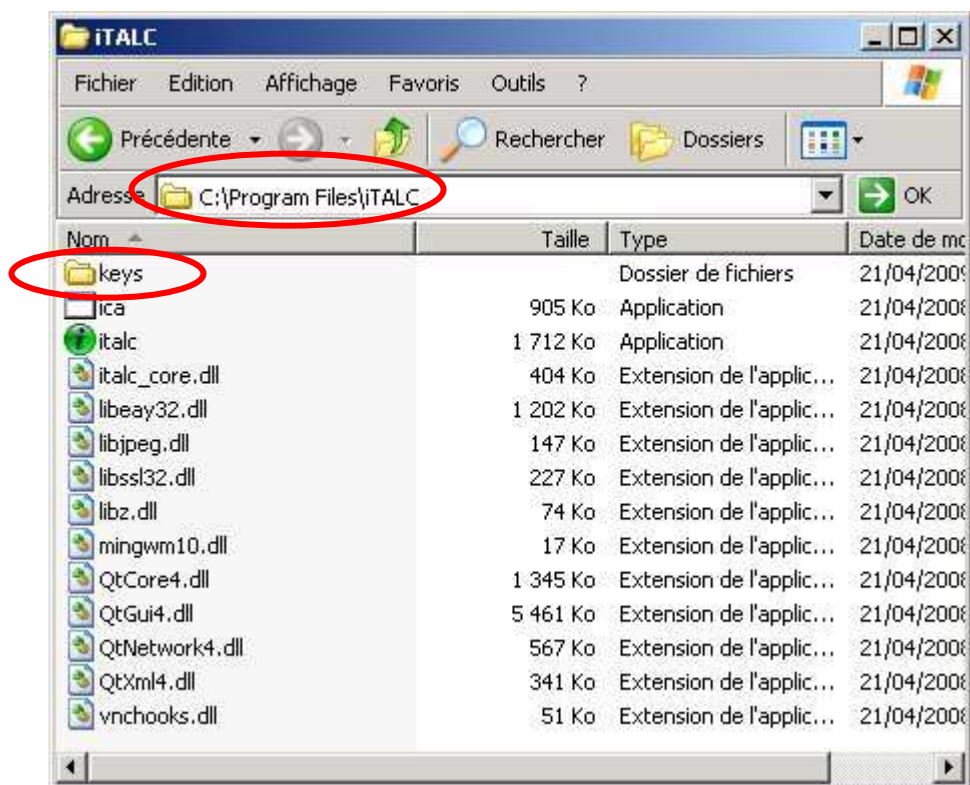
iTALC

Fichier Edition Affichage Favoris Outils ?

Précédente Rechercher Dossiers

Adresse C:\Program Files\iTALC OK

| Nom | Taille | Type | Date de mo |
|---|---|---|---|
| keys | | Dossier de fichiers | 21/04/2009 |
| ica | 905 Ko | Application | 21/04/2008 |
| italc | 1 712 Ko | Application | 21/04/2008 |
| italc_core.dll | 404 Ko | Extension de l'applic... | 21/04/2008 |
| libeay32.dll | 1 202 Ko | Extension de l'applic... | 21/04/2008 |
| libjpeg.dll | 147 Ko | Extension de l'applic... | 21/04/2008 |
| libssl32.dll | 227 Ko | Extension de l'applic... | 21/04/2008 |
| libz.dll | 74 Ko | Extension de l'applic... | 21/04/2008 |
| mingwm10.dll | 17 Ko | Extension de l'applic... | 21/04/2008 |
| QtCore4.dll | 1 345 Ko | Extension de l'applic... | 21/04/2008 |
| QtGui4.dll | 5 461 Ko | Extension de l'applic... | 21/04/2008 |
| QtNetwork4.dll | 567 Ko | Extension de l'applic... | 21/04/2008 |
| QtXml4.dll | 341 Ko | Extension de l'applic... | 21/04/2008 |
| vnchooks.dll | 51 Ko | Extension de l'applic... | 21/04/2008 |